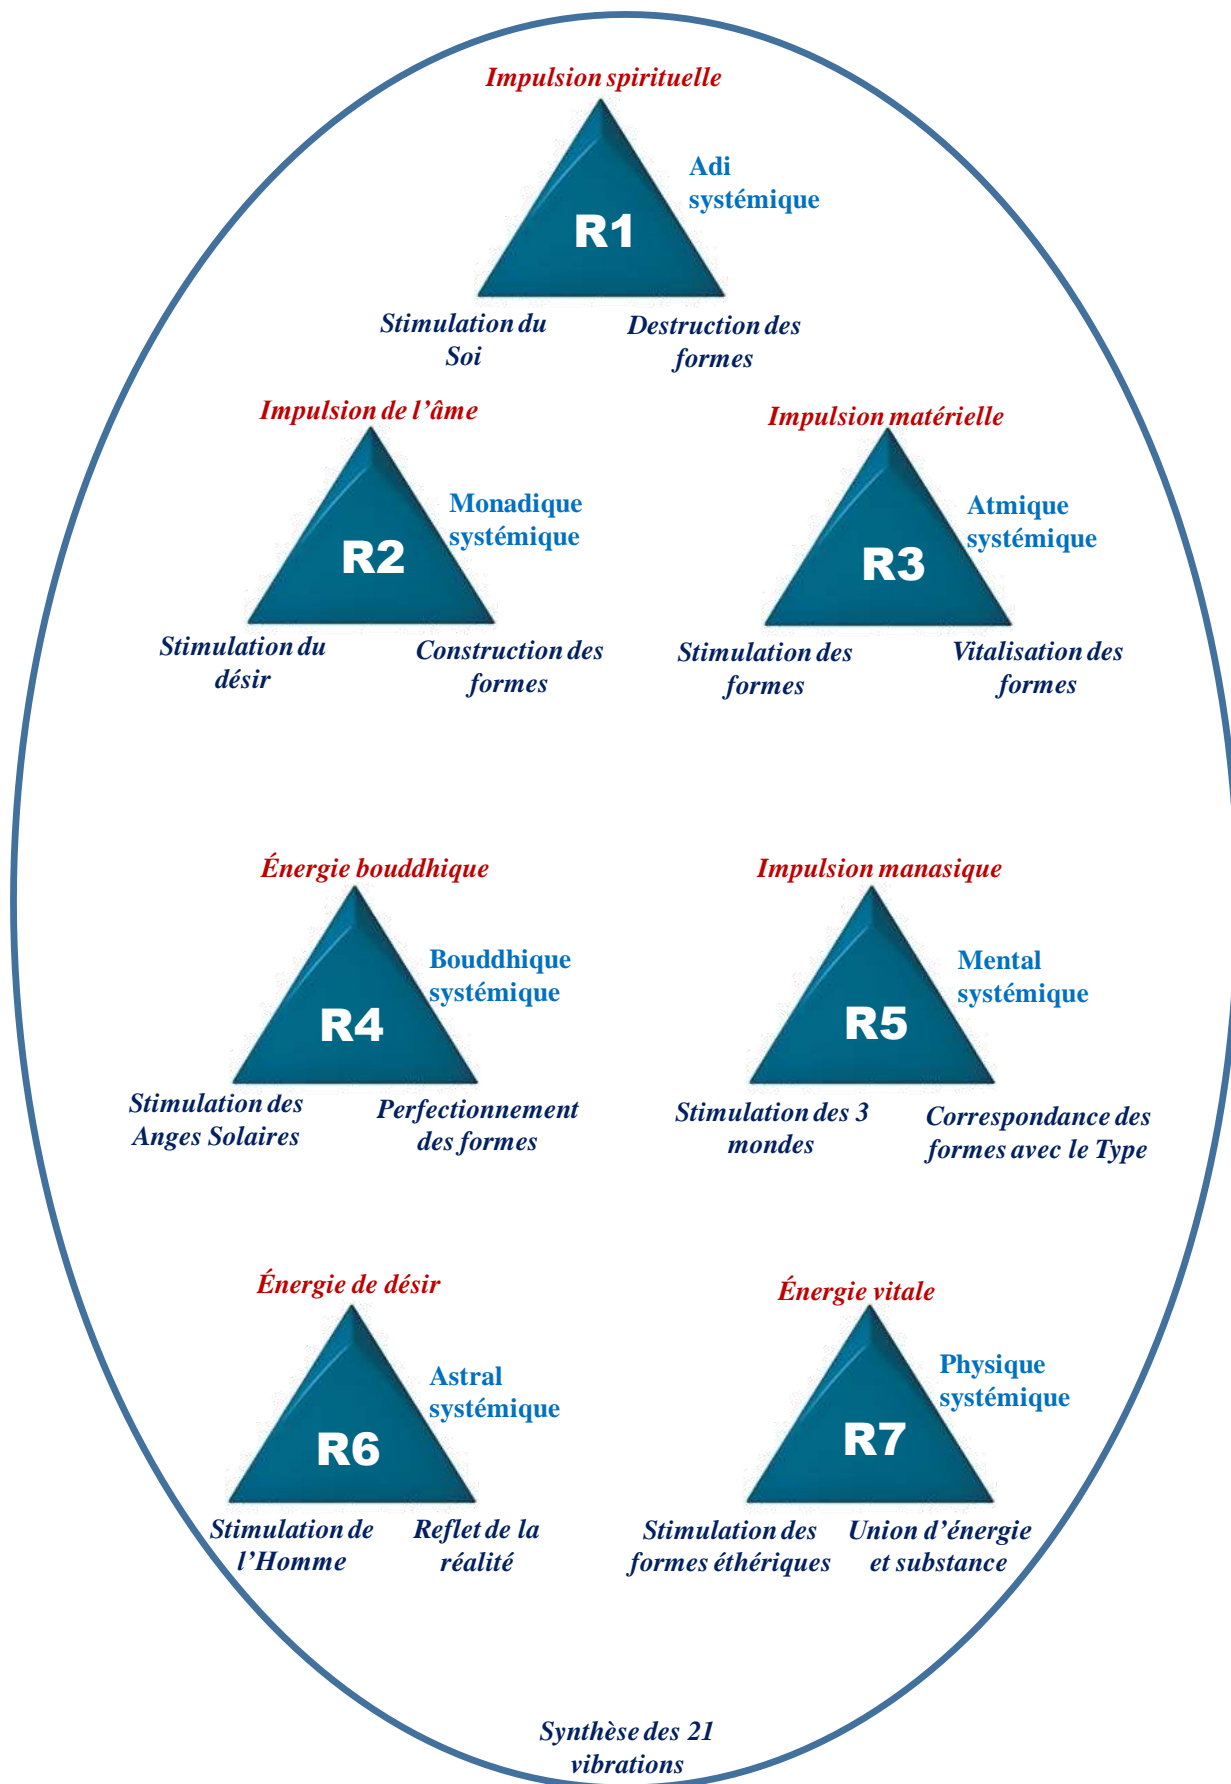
Impulsion spirituelle

Adi systémique

R1

Stimulation du Soi

Destruction des formes

Impulsion de l'âme

Monadique systémique

R2

Stimulation du désir

Construction des formes

Impulsion matérielle

Atmique systémique

R3

Stimulation des formes

Vitalisation des formes

Énergie bouddhique

Bouddhique systémique

R4

Stimulation des Anges Solaires

Perfectionnement des formes

Impulsion manasique

Mental systémique

R5

Stimulation des 3 mondes

Correspondance des formes avec le Type

Énergie de désir

Astral systémique

R6

Stimulation de l'Homme

Reflet de la réalité

Énergie vitale

Physique systémique

R7

Stimulation des formes éthériques

Union d'énergie et substance

Synthèse des 21 vibrations